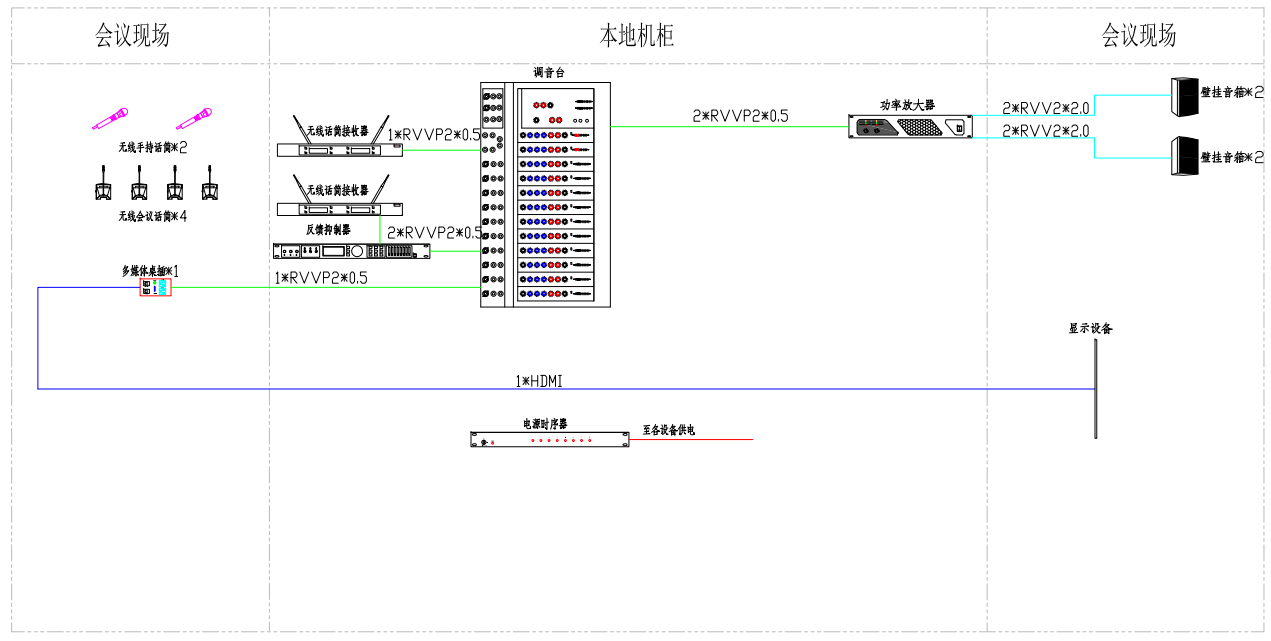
会议现场

本地机柜

会议现场

无线手持话筒*2

无线会议话筒*4

多媒体桌插*1

无线话筒接收器

无线话筒接收器

反馈抑制器

1*RVVP2*0.5

2*RVVP2*0.5

1*RVVP2*0.5

调音台

2*RVVP2*0.5

功率放大器

2*RVV2*2.0

2*RVV2*2.0

壁挂音箱*2

壁挂音箱*2

显示设备

1*HDMI

电源时序器

至各设备供电